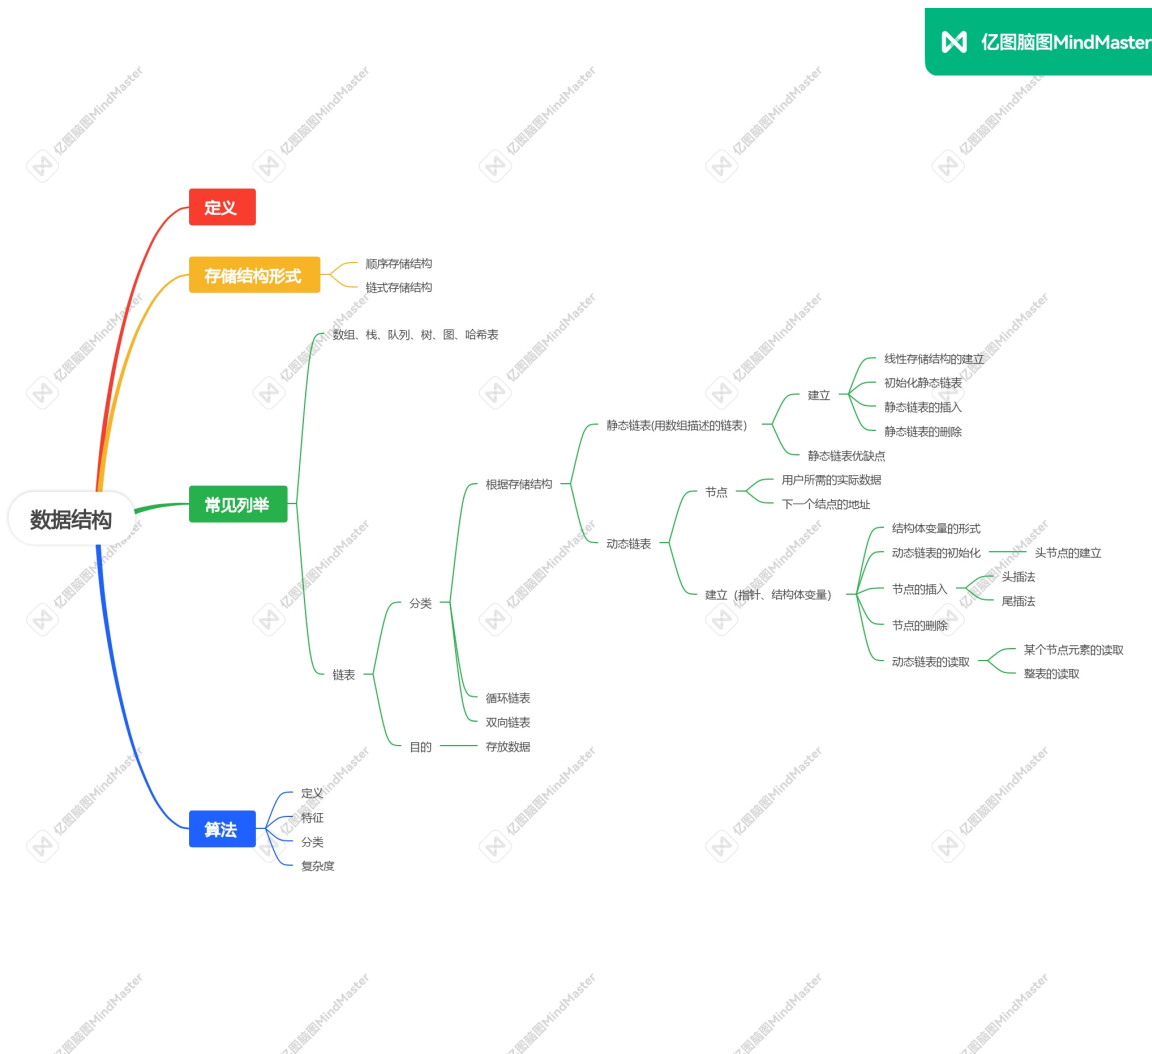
亿图脑图MindMaster

数据结构

定义

存储结构形式
顺序存储结构
链式存储结构

常见列举
数组、栈、队列、树、图、哈希表
链表
分类
根据存储结构
静态链表(用数组描述的链表)
建立
线性存储结构的建立
初始化静态链表
静态链表的插入
静态链表的删除
静态链表优缺点
动态链表
节点
用户所需的实际数据
下一个结点的地址
建立（指针、结构体变量）
结构体变量的形式
动态链表的初始化
头节点的建立
节点的插入
头插法
尾插法
节点的删除
动态链表的读取
某个节点元素的读取
整表的读取
循环链表
双向链表
目的
存放数据

算法
定义
特征
分类
复杂度